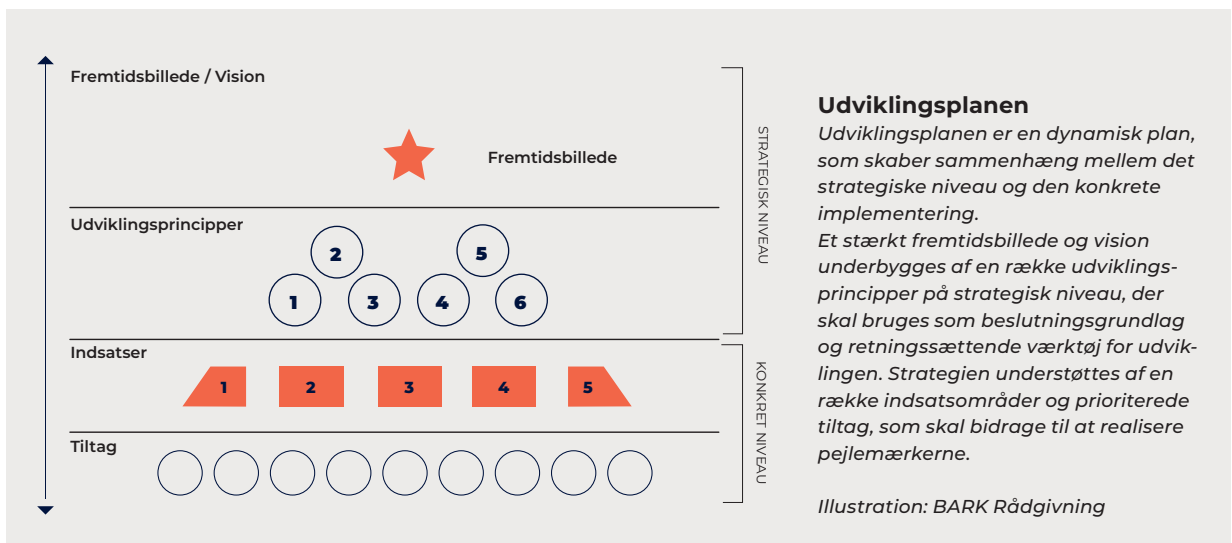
Fremtidsbillede / Vision

Fremtidsbillede

Udviklingsprincipper

2
5
1
3
4
6

Indsatser

1
2
3
4
5

Tiltag

STRATEGISK NIVEAU

KONKRET NIVEAU

**Udviklingsplanen**
*Udviklingsplanen er en dynamisk plan, som skaber sammenhæng mellem det strategiske niveau og den konkrete implementering.*
*Et stærkt fremtidsbillede og vision underbygges af en række udviklingsprincipper på strategisk niveau, der skal bruges som beslutningsgrundlag og retningssættende værktøj for udviklingen. Strategien understøttes af en række indsatsområder og prioriterede tiltag, som skal bidrage til at realisere pejlemærkerne.*

*Illustration: BARK Rådgivning*